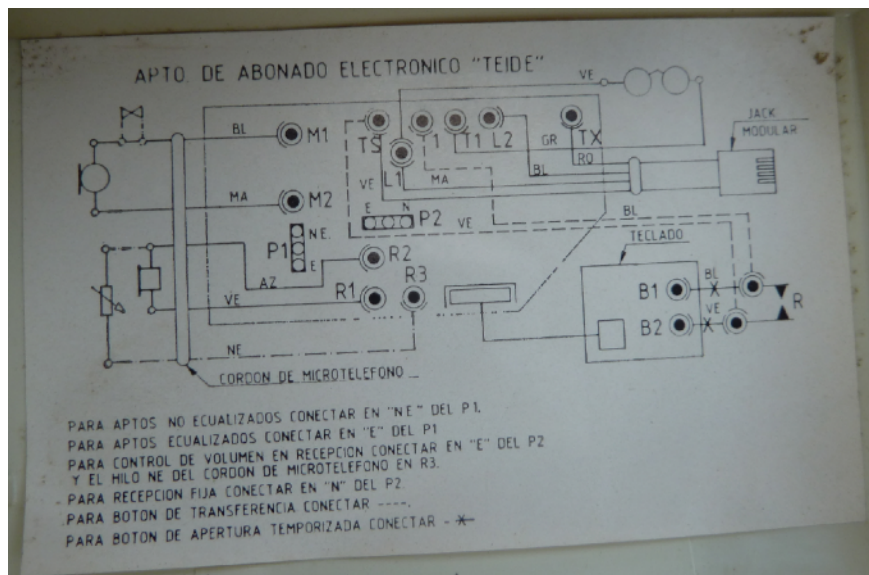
APTO. DE ABONADO ELECTRONICO "TEIDE"

VE

JACK MODULAR

BL M1

TS L1 1 T1 L2 GR TX RO

VE MA BL

MA M2

E N P2 VE BL

P1 NE E

R2

TECLADO

AZ

R3

VE R1

B1 BL

B2 VE

R

NE

CORDON DE MICROTELEFONO

PARA APTOS NO ECUALIZADOS CONECTAR EN "NE" DEL P1.
PARA APTOS ECUALIZADOS CONECTAR EN "E" DEL P1
PARA CONTROL DE VOLUMEN EN RECEPCION CONECTAR EN "E" DEL P2 Y EL HILO NE DEL CORDON DE MICROTELEFONO EN R3.
PARA RECEPCION FIJA CONECTAR EN "N" DEL P2.
PARA BOTON DE TRANSFERENCIA CONECTAR ----.
PARA BOTON DE APERTURA TEMPORIZADA CONECTAR -✕-